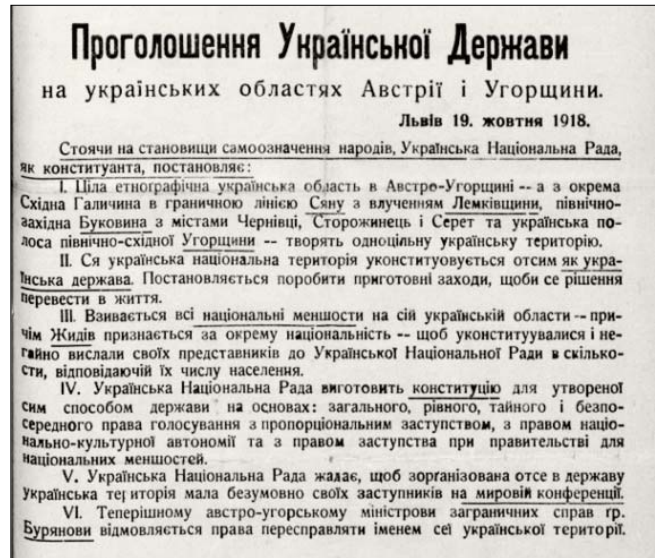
Проголошення Української Держави

на українських областях Австрії і Угорщини.

Львів 19. жовтня 1918.

Стоячи на становищи самоозначення народів, Українська Національна Рада, як конституанта, постановляє:

I. Ціла етнографічна українська область в Австро-Угорщині -- а з окрема Східна Галичина в граничною лінією Сяну з влученням Лемківщини, північно-західна Буковина з містами Чернівці, Сторожинець і Серет та українська полоса північно-східної Угорщини -- творять одноцільну українську територію.

II. Ся українська національна територия уконституовується отсим як українська держава. Постановляється поробити приготовні заходи, щоби се рішення перевести в життя.

III. Взиваєтся всі національні меншости на сій українській области -- причім Жидів признаєтся за окрему національність -- щоб уконституувалися і негайно вислали своїх представників до Української Національної Ради в скількости, відповідаючій їх числу населення.

IV. Українська Національна Рада виготовить конституцію для утвореної сим способом держави на основах: загального, рівного, тайного і безпосередного права голосування з пропорціональним заступством, з правом національно-культурної автономії та з правом заступства при правительстві для національних меншостей.

V. Українська Національна Рада жадає, щоб зорганізована отсе в державу Українська територія мала безумовно своїх заступників на мировій конференції.

VI. Теперішному австро-угорському міністрови заграничних справ гр. Бурянови відмовляється права переспрявляти іменем сеї української територїї.